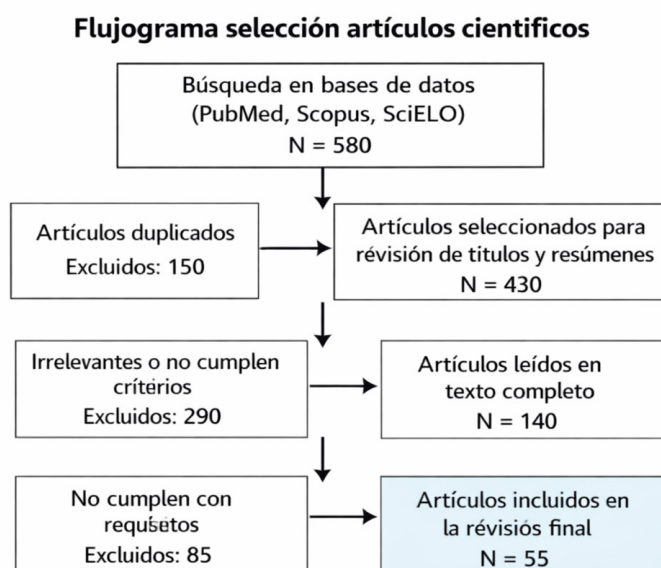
Flujograma selección artículos cientificos

Búsqueda en bases de datos (PubMed, Scopus, SciELO) N = 580

Artículos duplicados Excluidos: 150

Artículos seleccionados para révisión de titulos y resúmenes N = 430

Irrelevantes o no cumplen critérios Excluidos: 290

Artículos leídos en texto completo N = 140

No cumplen con requsetos Excluidos: 85

Artículos incluidos en la révisión final N = 55